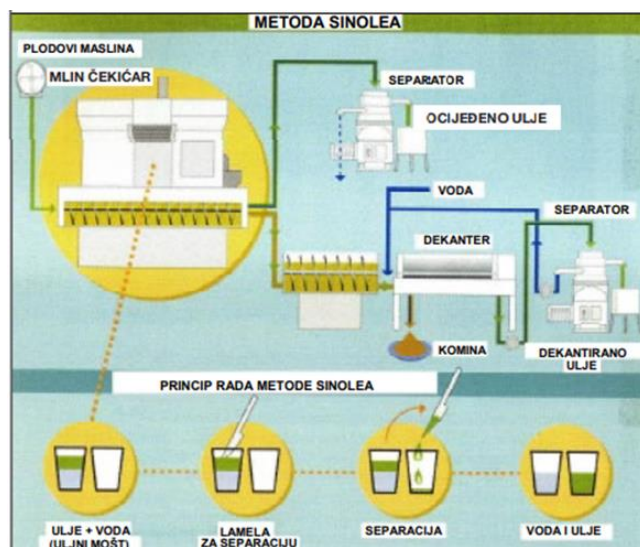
METODA SINOLEA

PLODOVI MASLINA

MLIN ČEKIĆAR

SEPARATOR

OCIJEĐENO ULJE

VODA

SEPARATOR

DEKANTER

KOMINA

DEKANTIRANO ULJE

PRINCIP RADA METODE SINOLEA

ULJE + VODA (ULJNI MOŠT)

LAMELA ZA SEPARACIJU

SEPARACIJA

VODA I ULJE